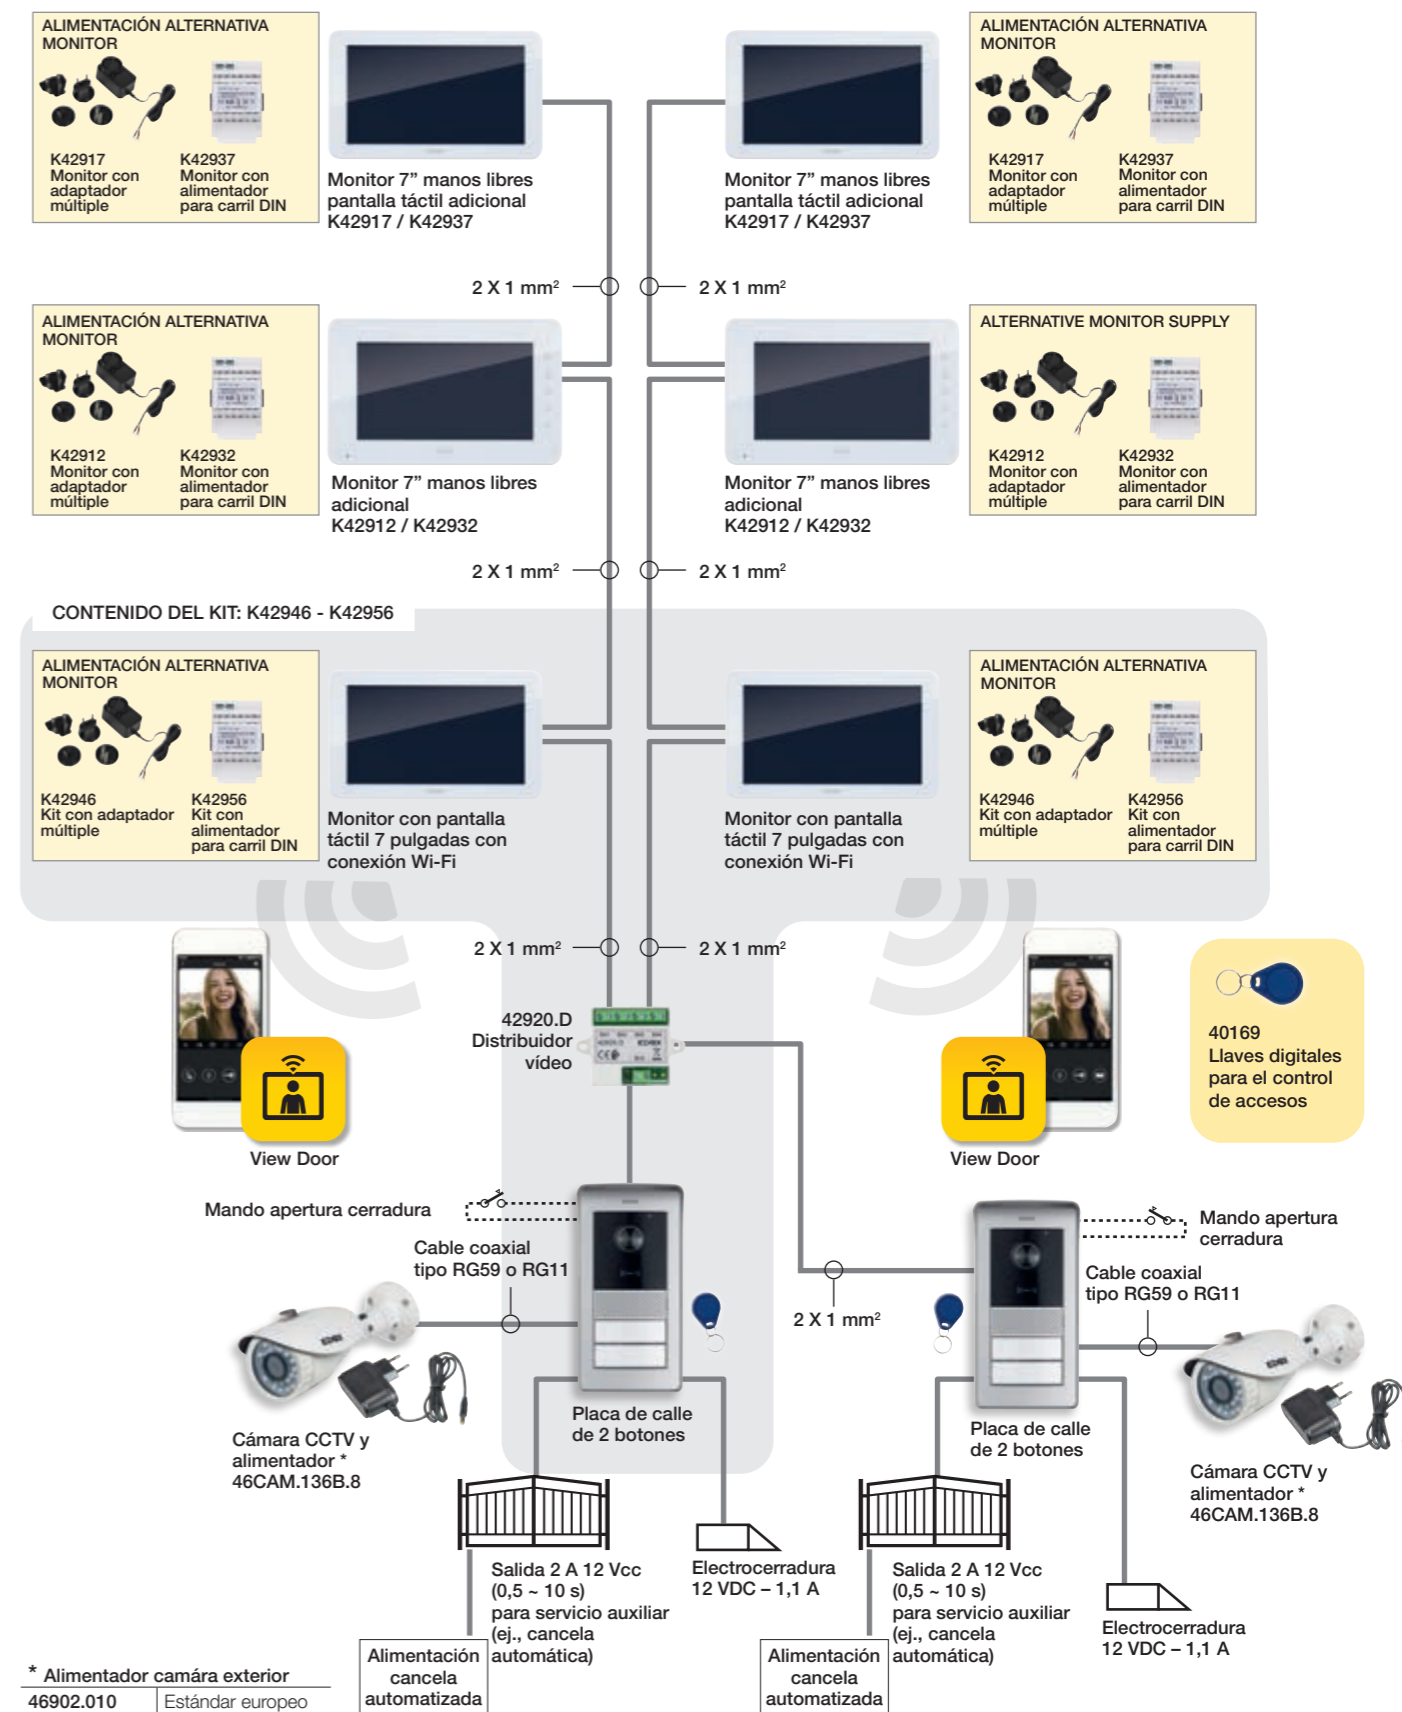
ALIMENTACIÓN ALTERNATIVA MONITOR

K42917
Monitor con adaptador múltiple

K42937
Monitor con alimentador para carril DIN

Monitor 7" manos libres pantalla táctil adicional
K42917 / K42937

Monitor 7" manos libres pantalla táctil adicional
K42917 / K42937

ALIMENTACIÓN ALTERNATIVA MONITOR

K42917
Monitor con adaptador múltiple

K42937
Monitor con alimentador para carril DIN

2 X 1 mm$^2$

2 X 1 mm$^2$

ALIMENTACIÓN ALTERNATIVA MONITOR

K42912
Monitor con adaptador múltiple

K42932
Monitor con alimentador para carril DIN

Monitor 7" manos libres adicional
K42912 / K42932

Monitor 7" manos libres adicional
K42912 / K42932

ALTERNATIVE MONITOR SUPPLY

K42912
Monitor con adaptador múltiple

K42932
Monitor con alimentador para carril DIN

2 X 1 mm$^2$

2 X 1 mm$^2$

CONTENIDO DEL KIT: K42946 - K42956

ALIMENTACIÓN ALTERNATIVA MONITOR

K42946
Kit con adaptador múltiple

K42956
Kit con alimentador para carril DIN

Monitor con pantalla táctil 7 pulgadas con conexión Wi-Fi

Monitor con pantalla táctil 7 pulgadas con conexión Wi-Fi

ALIMENTACIÓN ALTERNATIVA MONITOR

K42946
Kit con adaptador múltiple

K42956
Kit con alimentador para carril DIN

2 X 1 mm$^2$

2 X 1 mm$^2$

42920.D
Distribuidor vídeo

View Door

View Door

40169
Llaves digitales para el control de accesos

Mando apertura cerradura

Cable coaxial tipo RG59 o RG11

Mando apertura cerradura

Cable coaxial tipo RG59 o RG11

2 X 1 mm$^2$

Cámara CCTV y alimentador *
46CAM.136B.8

Placa de calle de 2 botones

Placa de calle de 2 botones

Cámara CCTV y alimentador *
46CAM.136B.8

Salida 2 A 12 Vcc (0,5 ~ 10 s) para servicio auxiliar (ej., cancela automática)

Electrocerradura
12 VDC – 1,1 A

Salida 2 A 12 Vcc (0,5 ~ 10 s) para servicio auxiliar (ej., cancela automática)

Electrocerradura
12 VDC – 1,1 A

Alimentación cancela automatizada

Alimentación cancela automatizada

* Alimentador cámara exterior

| 46902.010 | Estándar europeo |